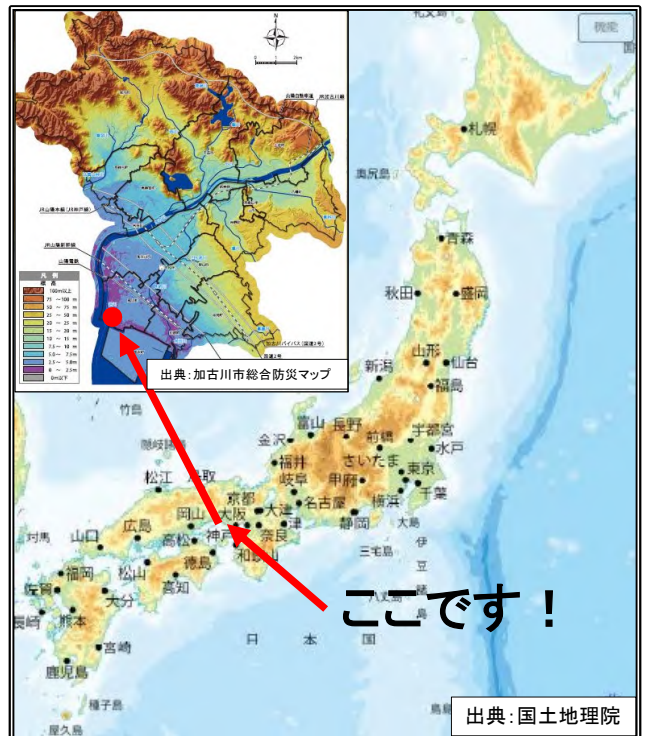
N

凡例
標高
100m以上
75 ~ 100 m
50 ~ 75 m
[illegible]
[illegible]
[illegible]
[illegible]
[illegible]
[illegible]
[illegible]
0m以下

出典:加古川市総合防災マップ

札幌
奥尻島
青森
秋田
盛岡
山形
仙台
新潟
福島
富山
長野
前橋
宇都宮
金沢
水戸
福井
さいたま
岐阜
甲府
東京
千葉
名古屋
横浜
竹島
隠岐諸島
松江
鳥取
京都
大津
静岡
大島
山口
広島
岡山
大阪
神戸
奈良
津
対馬
高松
徳島
和歌山
三宅島
福岡
佐賀
松山
高知
長崎
熊本
大分
宮崎
鹿児島
種子島
屋久島
日
本
国

ここです!

出典:国土地理院